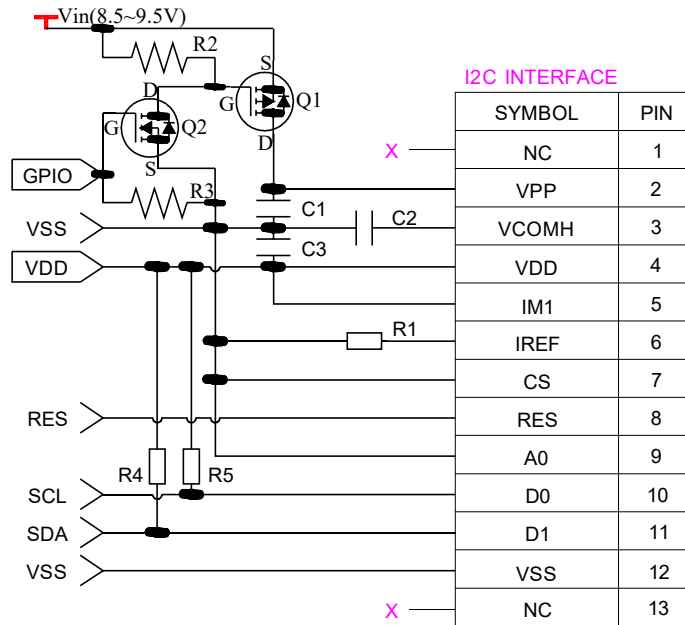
Vin(8.5~9.5V)

R2

S

G

Q1

D

D

G

Q2

S

GPIO

R3

C1

VSS

C2

C3

VDD

R1

RES

R4

R5

SCL

SDA

VSS

I2C INTERFACE

| SYMBOL | PIN |
|---|---|
| NC | 1 |
| VPP | 2 |
| VCOMH | 3 |
| VDD | 4 |
| IM1 | 5 |
| IREF | 6 |
| CS | 7 |
| RES | 8 |
| A0 | 9 |
| D0 | 10 |
| D1 | 11 |
| VSS | 12 |
| NC | 13 |

X

X